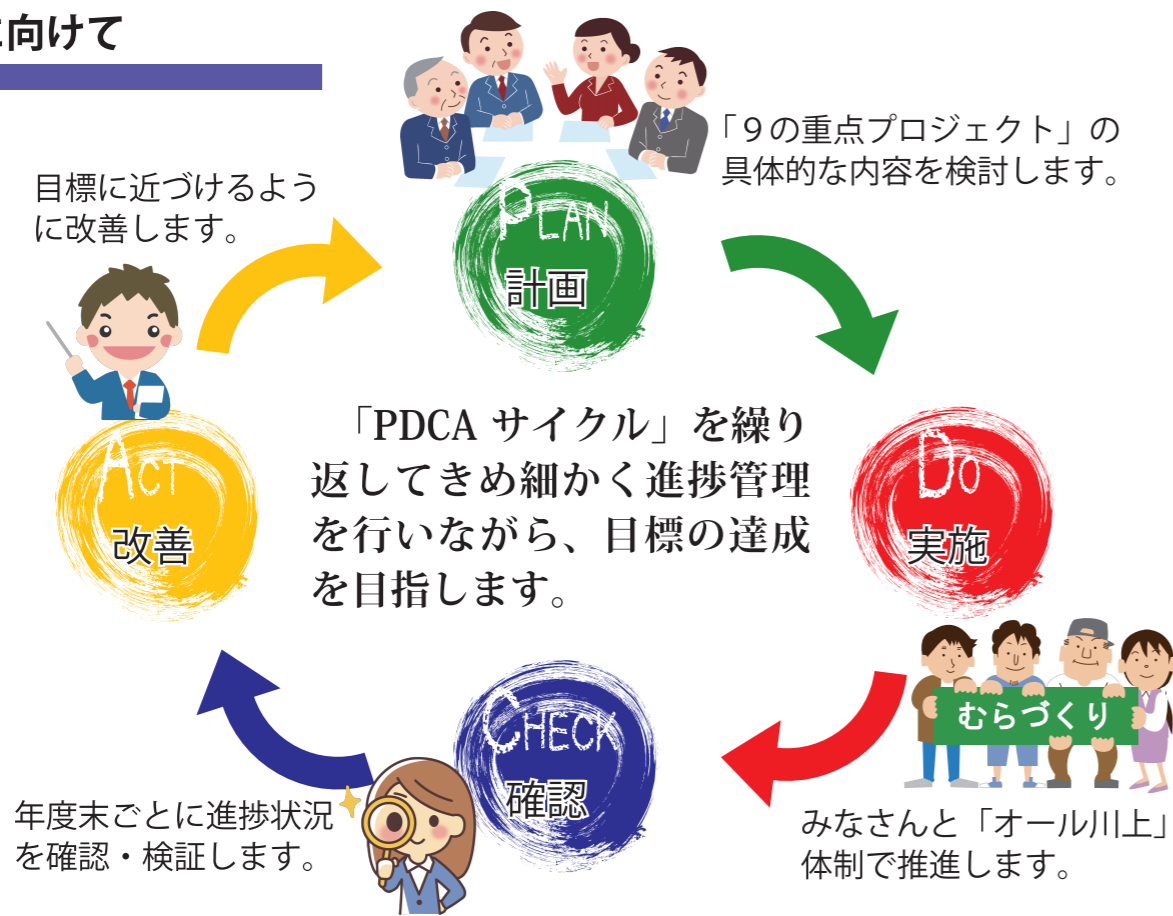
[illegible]向けて

「９の重点プロジェクト」の具体的な内容を検討します。

目標に近づけるように改善します。

PLAN
計画

DO
実施

CHECK
確認

ACT
改善

「PDCA サイクル」を繰り返してきめ細かく進捗管理を行いながら、目標の達成を目指します。

むらづくり

みなさんと「オール川上」体制で推進します。

年度末ごとに進捗状況を確認・検証します。